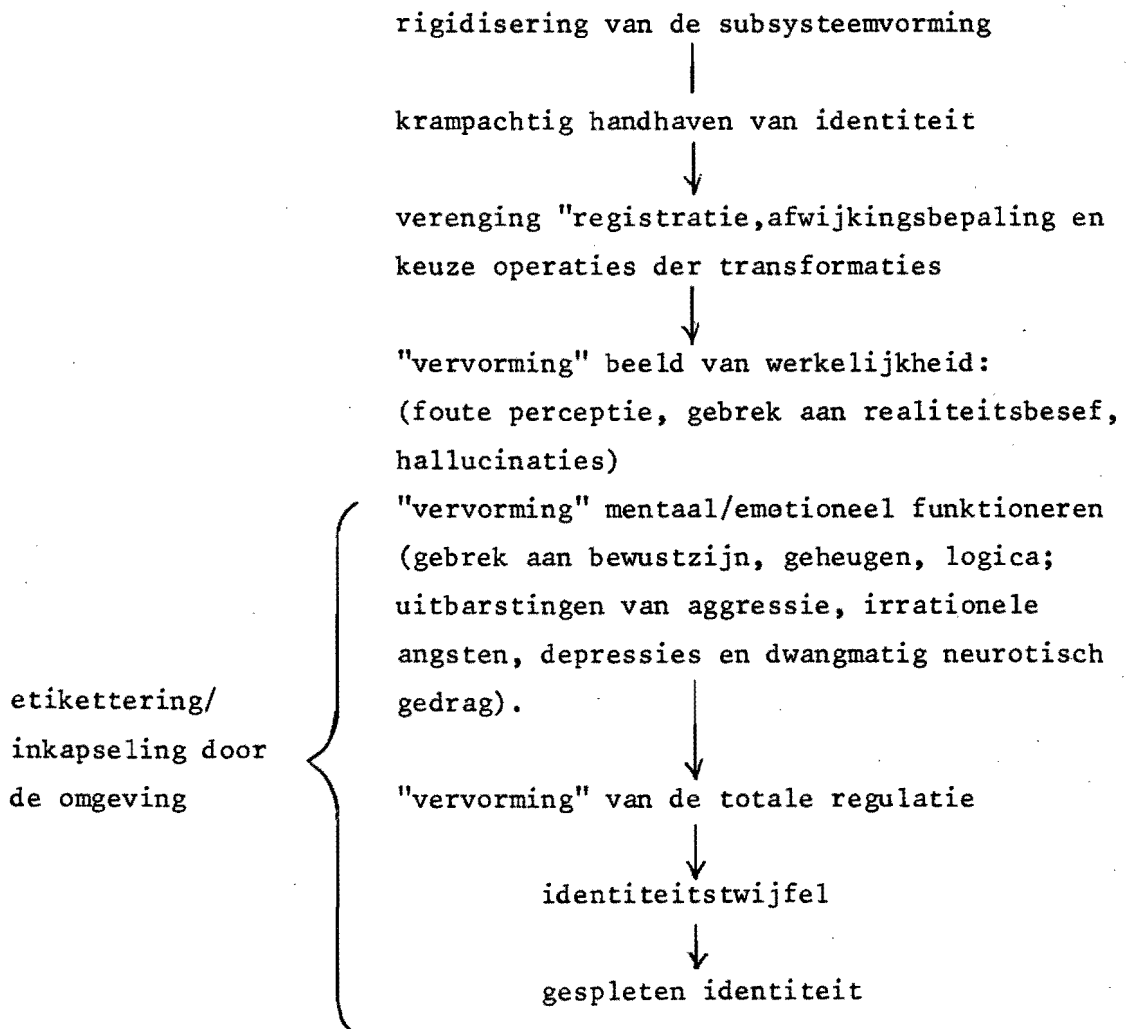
rigidisering van de subsysteemvorming

krampachtig handhaven van identiteit

verenging "registratie,afwijkingsbepaling en keuze operaties der transformaties

"vervorming" beeld van werkelijkheid: (foute perceptie, gebrek aan realiteitsbesef, hallucinaties)

"vervorming" mentaal/emotioneel funktioneren (gebrek aan bewustzijn, geheugen, logica; uitbarstingen van aggressie, irrationele angsten, depressies en dwangmatig neurotisch gedrag).

etikettering/ inkapseling door de omgeving

"vervorming" van de totale regulatie

identiteitstwijfel

gespleten identiteit